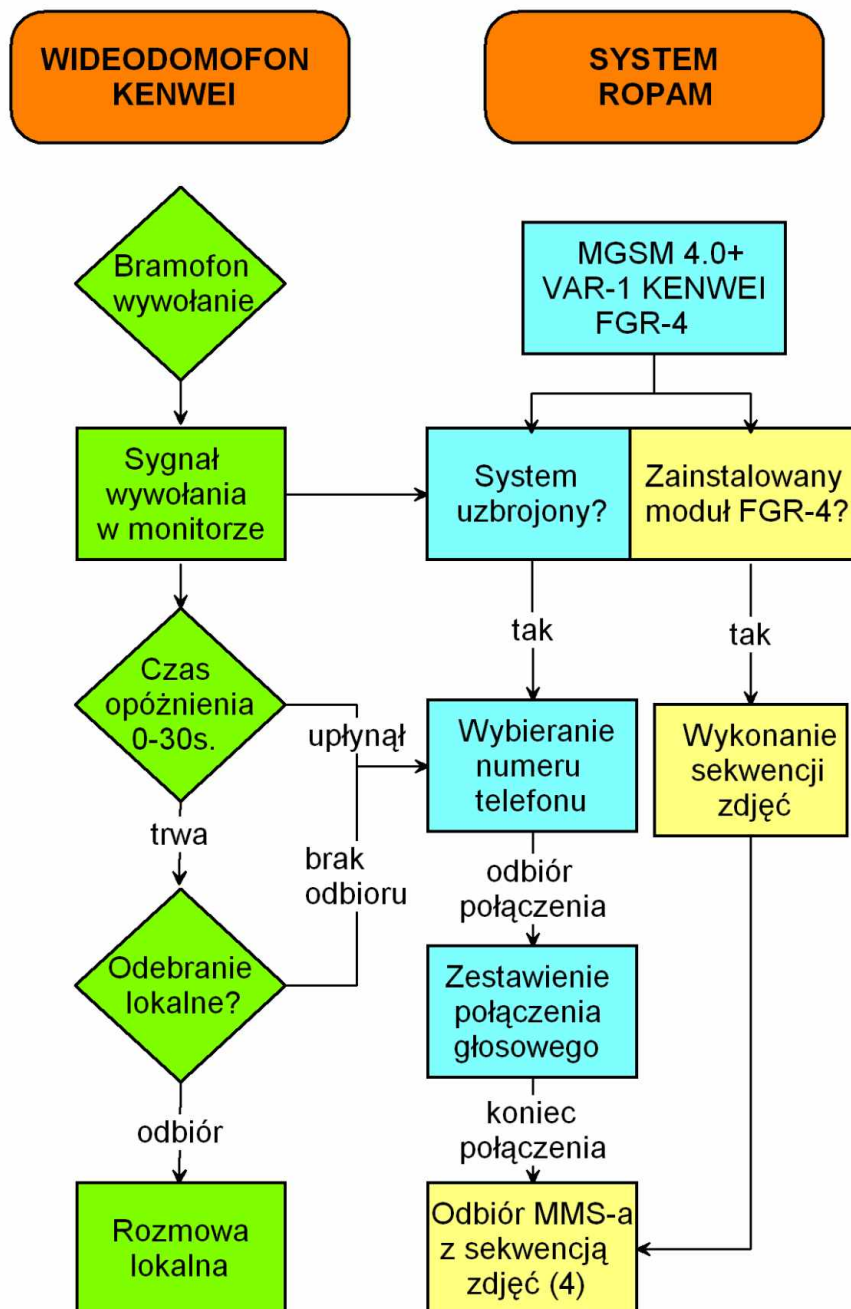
WIDEODOMOFON KENWEI

SYSTEM ROPAM

Bramofon wywołanie

MGSM 4.0+ VAR-1 KENWEI FGR-4

Sygnał wywołania w monitorze

System uzbrojony?

Zainstalowany moduł FGR-4?

tak

tak

Czas opóźnienia 0-30s.

upłynął

Wybieranie numeru telefonu

Wykonanie sekwencji zdjęć

trwa

brak odbioru

odbiór połączenia

Odebranie lokalne?

Zestawienie połączenia głosowego

koniec połączenia

odbiór

Rozmowa lokalna

Odbiór MMS-a z sekwencją zdjęć (4)